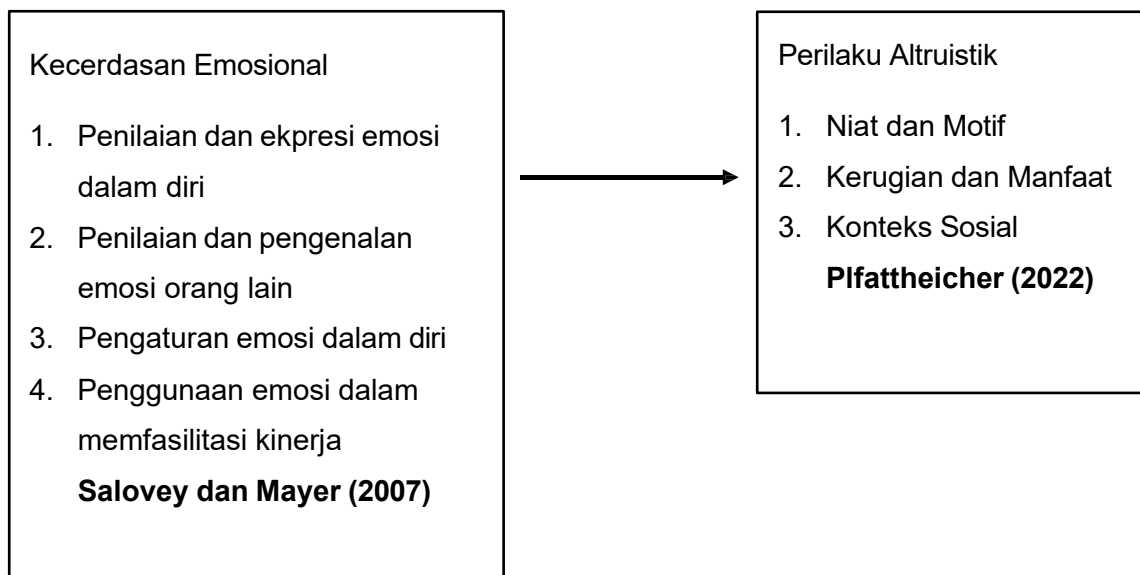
Kecerdasan Emosional

1. Penilaian dan ekpresi emosi dalam diri
2. Penilaian dan pengenalan emosi orang lain
3. Pengaturan emosi dalam diri
4. Penggunaan emosi dalam memfasilitasi kinerja

**Salovey dan Mayer (2007)**

Perilaku Altruistik

1. Niat dan Motif
2. Kerugian dan Manfaat
3. Konteks Sosial

**Plfattheicher (2022)**